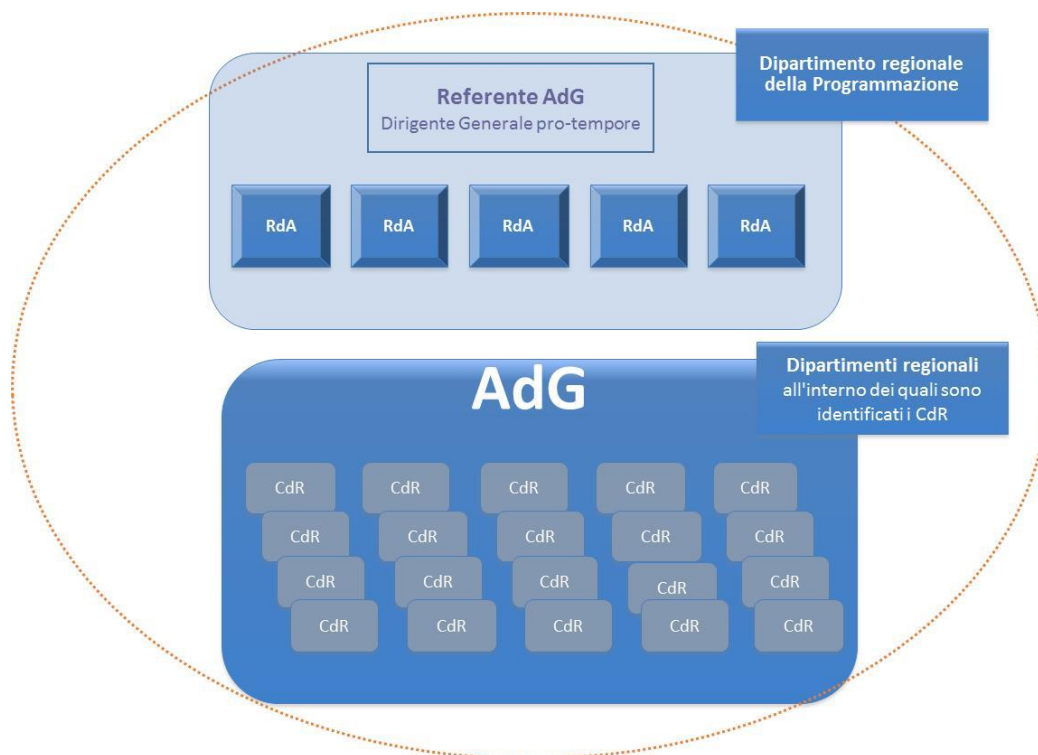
Dipartimento regionale della Programmazione

Referente AdG
Dirigente Generale pro-tempore

RdA RdA RdA RdA RdA

Dipartimenti regionali all'interno dei quali sono identificati i CdR

AdG

CdR CdR CdR CdR CdR
CdR CdR CdR CdR CdR
CdR CdR CdR CdR CdR
CdR CdR CdR CdR CdR